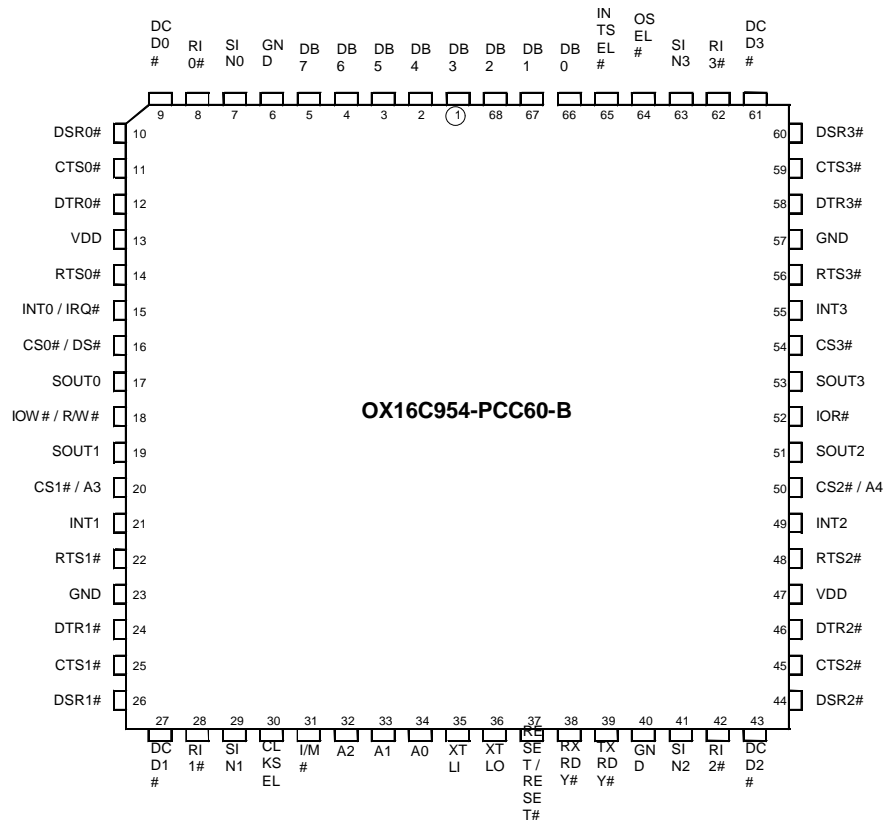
DCD0# RI0# SIN0 GND DB7 DB6 DB5 DB4 DB3 DB2 DB1 DB0 INTSEL# OSEL# SIN3 RI3# DCD3#

9 8 7 6 5 4 3 2 1 68 67 66 65 64 63 62 61

DSR0# 10
CTS0# 11
DTR0# 12
VDD 13
RTS0# 14
INT0 / IRQ# 15
CS0# / DS# 16
SOUT0 17
IOW# / R/W# 18
SOUT1 19
CS1# / A3 20
INT1 21
RTS1# 22
GND 23
DTR1# 24
CTS1# 25
DSR1# 26

OX16C954-PCC60-B

60 DSR3#
59 CTS3#
58 DTR3#
57 GND
56 RTS3#
55 INT3
54 CS3#
53 SOUT3
52 IOR#
51 SOUT2
50 CS2# / A4
49 INT2
48 RTS2#
47 VDD
46 DTR2#
45 CTS2#
44 DSR2#

27 28 29 30 31 32 33 34 35 36 37 38 39 40 41 42 43

DCD1# RI1# SIN1 CLKSEL I/M# A2 A1 A0 XTLI XTLO RESET/RESET# RXRDY# TXRDY# GND SIN2 RI2# DCD2#